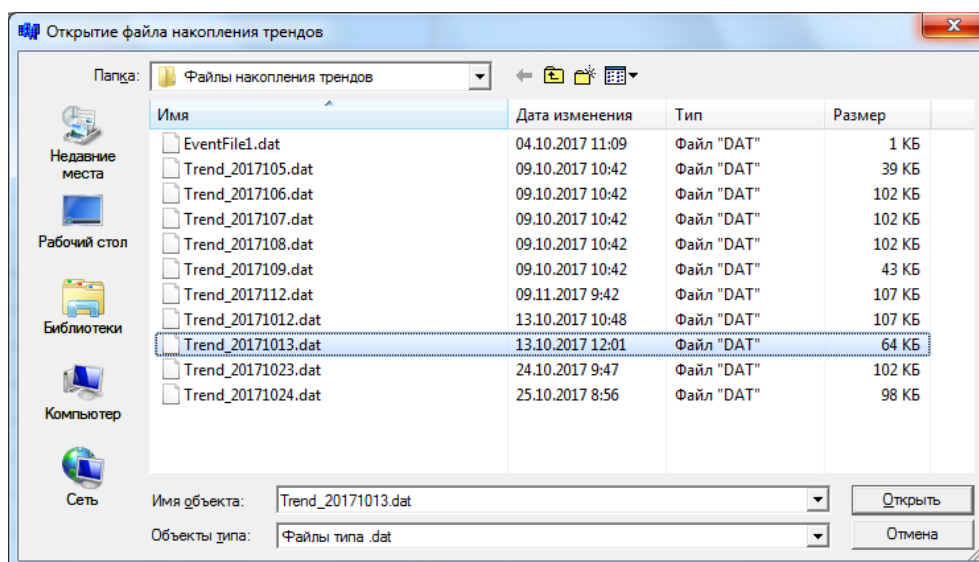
Открытие файла накопления трендов

Папка: Файлы накопления трендов

Недавние места
Рабочий стол
Библиотеки
Компьютер
Сеть

| Имя | Дата изменения | Тип | Размер |
|---|---|---|---|
| EventFile1.dat | 04.10.2017 11:09 | Файл "DAT" | 1 КБ |
| Trend_2017105.dat | 09.10.2017 10:42 | Файл "DAT" | 39 КБ |
| Trend_2017106.dat | 09.10.2017 10:42 | Файл "DAT" | 102 КБ |
| Trend_2017107.dat | 09.10.2017 10:42 | Файл "DAT" | 102 КБ |
| Trend_2017108.dat | 09.10.2017 10:42 | Файл "DAT" | 102 КБ |
| Trend_2017109.dat | 09.10.2017 10:42 | Файл "DAT" | 43 КБ |
| Trend_2017112.dat | 09.11.2017 9:42 | Файл "DAT" | 107 КБ |
| Trend_20171012.dat | 13.10.2017 10:48 | Файл "DAT" | 107 КБ |
| Trend_20171013.dat | 13.10.2017 12:01 | Файл "DAT" | 64 КБ |
| Trend_20171023.dat | 24.10.2017 9:47 | Файл "DAT" | 102 КБ |
| Trend_20171024.dat | 25.10.2017 8:56 | Файл "DAT" | 98 КБ |

Имя объекта: Trend_20171013.dat
Открыть
Объекты типа: Файлы типа .dat
Отмена